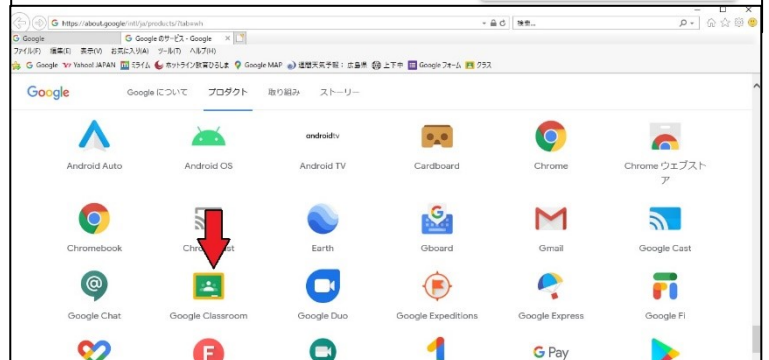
https://about.google/intl/ja/products/?tab=wh
検索...
G Google
G Google のサービス - Google ×
ファイル(F) 編集(E) 表示(V) お気に入り(A) ツール(T) ヘルプ(H)
G Google Yahoo! JAPAN ミライム ホットライン教育ひろしま Google MAP 週間天気予報：広島県 上下中 Google フォーム クラス

Google
Google について プロダクト 取り組み ストーリー

androidtv

Android Auto
Android OS
Android TV
Cardboard
Chrome
Chrome ウェブストア

Chromebook
Chro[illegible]st
Earth
Gboard
Gmail
Google Cast

Google Chat
Google Classroom
Google Duo
Google Expeditions
Google Express
Google Fi

G Pay